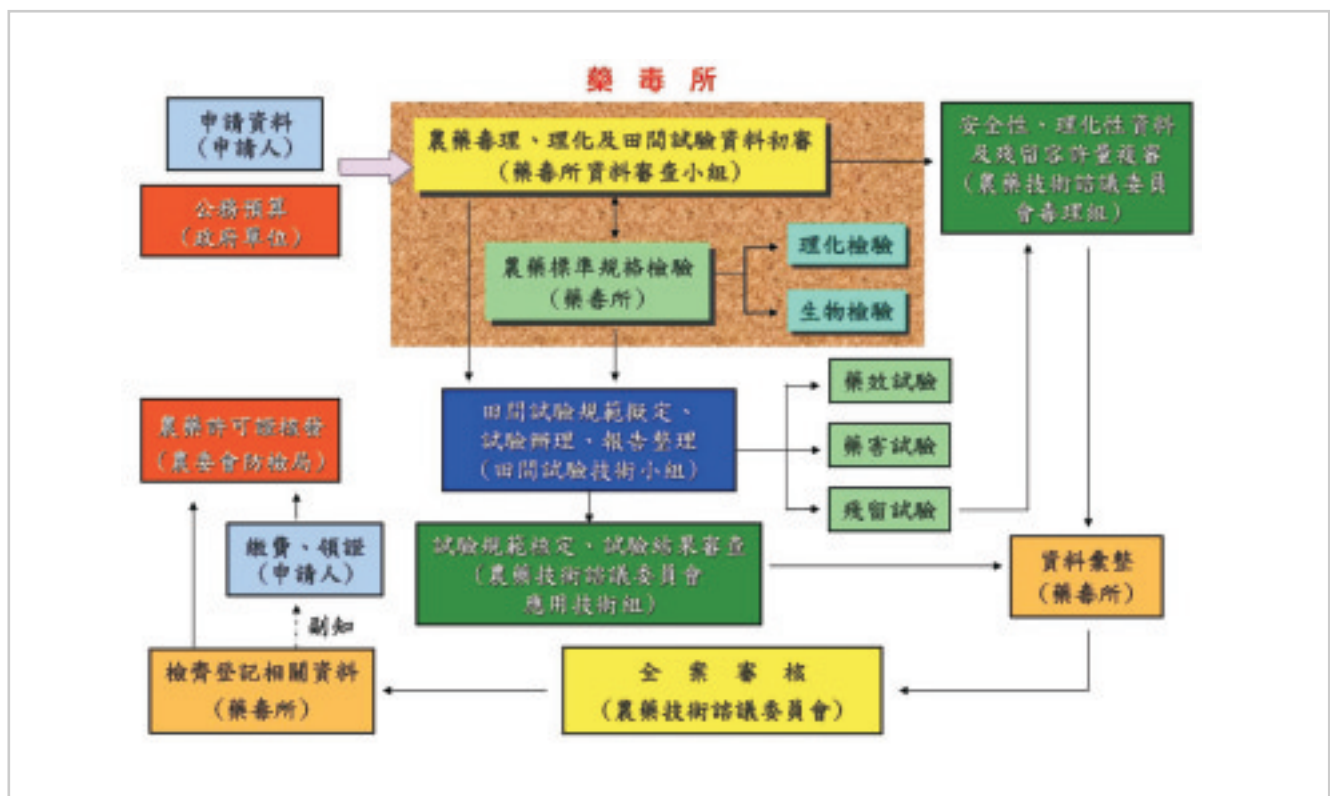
藥毒所

申請資料
(申請人)

公務預算
(政府單位)

農藥毒理、理化及田間試驗資料初審
(藥毒所資料審查小組)

農藥標準規格檢驗
(藥毒所)

理化檢驗

生物檢驗

安全性、理化性資料及殘留容許量複審
(農藥技術諮議委員會毒理組)

田間試驗規範擬定、試驗辦理、報告整理
(田間試驗技術小組)

藥效試驗

藥害試驗

殘留試驗

農藥許可證核發
(農委會防檢局)

繳費、領證
(申請人)

試驗規範擬定、試驗結果審查
(農藥技術諮議委員會應用技術組)

資料彙整
(藥毒所)

副知

檢齊登記相關資料
(藥毒所)

全 案 審 核
(農藥技術諮議委員會)